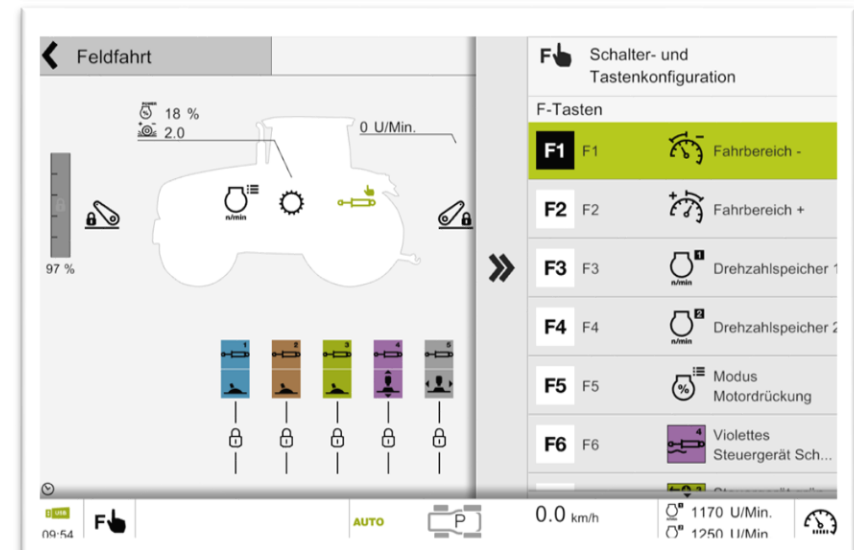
Feldfahrt

18 %
2.0
0 U/Min.

n/min

97 %

1 2 3 4 5

Schalter- und Tastenkonfiguration

F-Tasten

| | | |
|---|---|---|
| F1 | F1 | Fahrbereich - |
| F2 | F2 | Fahrbereich + |
| F3 | F3 | Drehzahlspeicher 1 |
| F4 | F4 | Drehzahlspeicher 2 |
| F5 | F5 | Modus Motordrückung |
| F6 | F6 | Violettes Steuergerät Sch... |

n/min

USB
09:54

AUTO

P

0.0 km/h

1170 U/Min.
1250 U/Min.